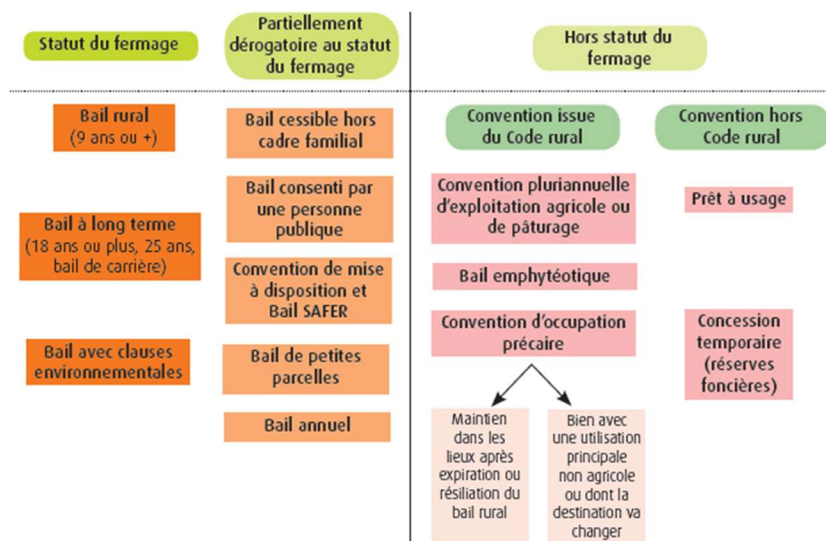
Statut du fermage

Partiellement dérogatoire au statut du fermage

Hors statut du fermage

Bail rural (9 ans ou +)

Bail à long terme (18 ans ou plus, 25 ans, bail de carrière)

Bail avec clauses environnementales

Bail cessible hors cadre familial

Bail consenti par une personne publique

Convention de mise à disposition et Bail SAFER

Bail de petites parcelles

Bail annuel

Convention issue du Code rural

Convention pluriannuelle d'exploitation agricole ou de pâturage

Bail emphytéotique

Convention d'occupation précaire

Maintien dans les lieux après expiration ou résiliation du bail rural

Bien avec une utilisation principale non agricole ou dont la destination va changer

Convention hors Code rural

Prêt à usage

Concession temporaire (réserves foncières)